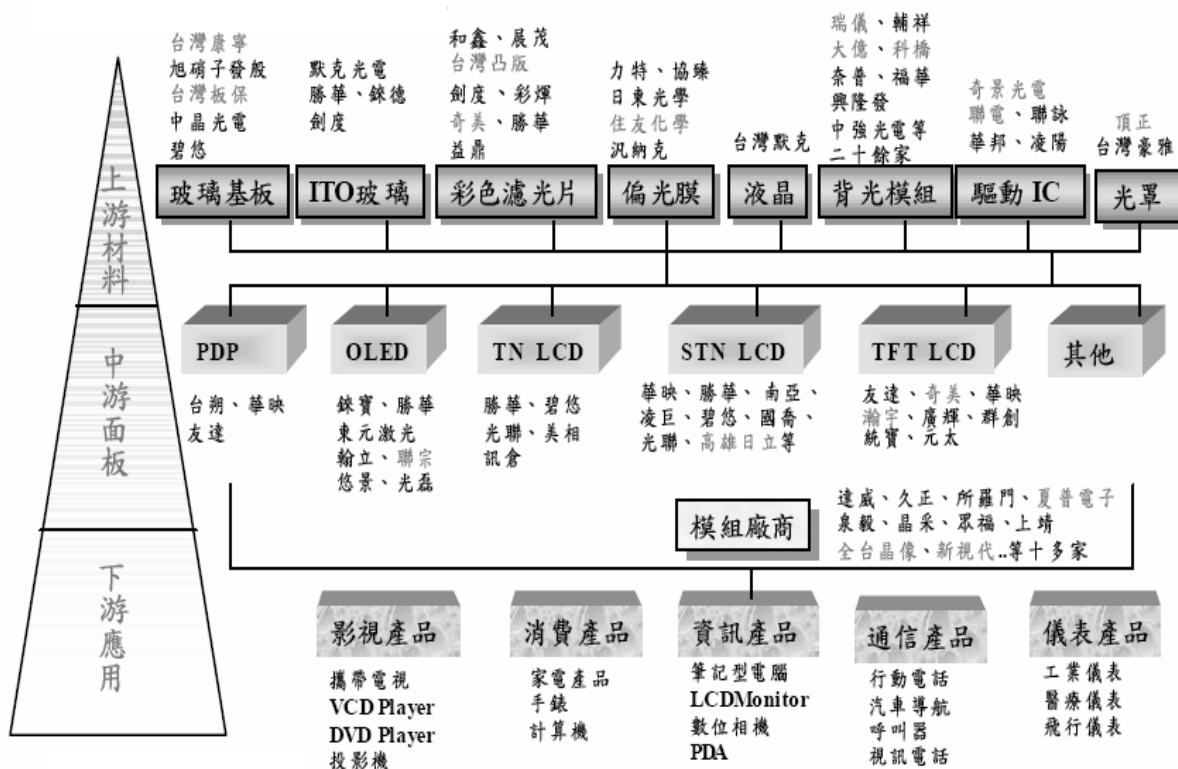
上游材料

中游面板

下游應用

台灣康寧
旭硝子發般
台灣板保
中晶光電
碧悠

玻璃基板

默克光電
勝華、錸德
劍度

ITO玻璃

和鑫、展茂
台灣凸版
劍度、彩輝
奇美、勝華
益鼎

彩色濾光片

力特、協臻
日東光學
住友化學
汎納克

偏光膜

台灣默克

液晶

瑞儀、輔祥
大億、科橋
奈普、福華
興隆發
中強光電等
二十餘家

背光模組

奇景光電
聯電、聯詠
華邦、凌陽

驅動 IC

頂正
台灣豪雅

光罩

PDP

台朔、華映
友達

OLED

錸寶、勝華
東元激光
翰立、聯宗
悠景、光磊

TN LCD

勝華、碧悠
光聯、美相
訊倉

STN LCD

華映、勝華、南亞、
凌巨、碧悠、國喬、
光聯、高雄日立等

TFT LCD

友達、奇美、華映
瀚宇、廣輝、群創
統寶、元太

其他

模組廠商

達威、久正、所羅門、夏普電子
泉毅、晶采、眾福、上靖
全台晶像、新視代..等十多家

影視產品

攜帶電視
VCD Player
DVD Player
投影機

消費產品

家電產品
手錶
計算機

資訊產品

筆記型電腦
LCDMonitor
數位相機
PDA

通信產品

行動電話
汽車導航
呼叫器
視訊電話

儀表產品

工業儀表
醫療儀表
飛行儀表